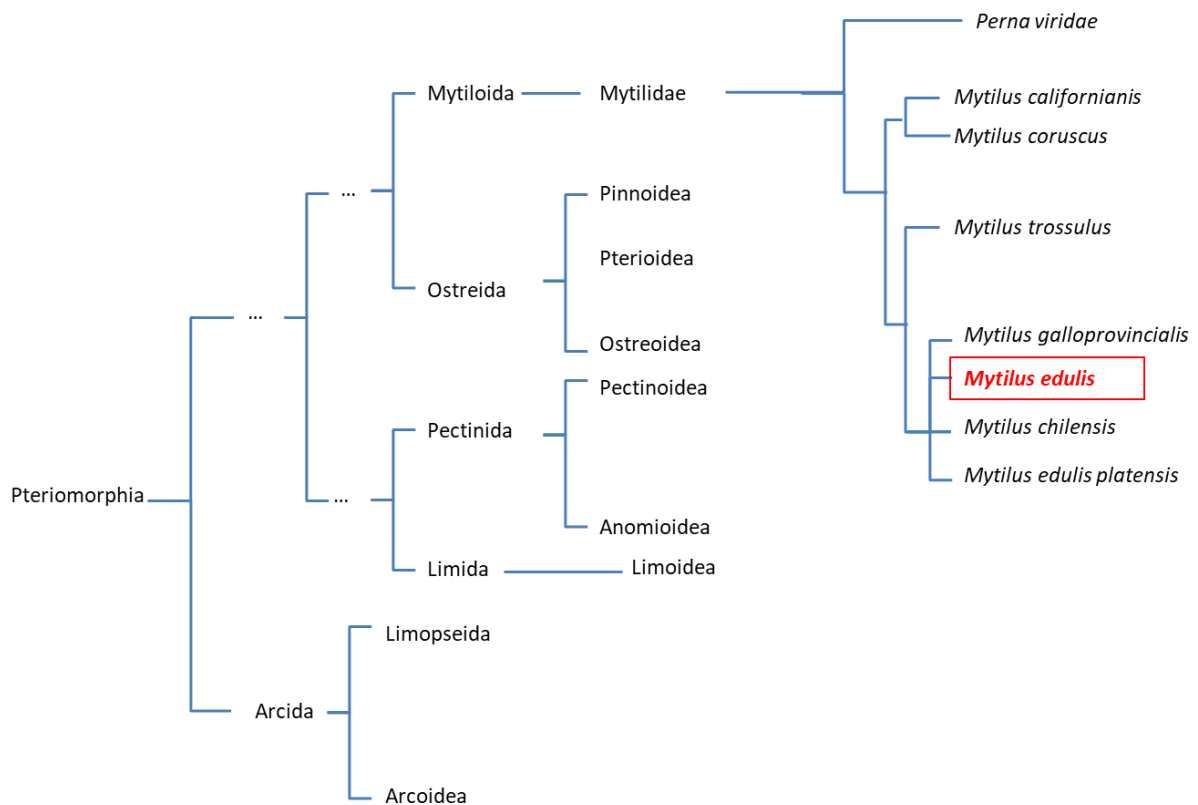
Perna viridae

Mytiloida

Mytilidae

Mytilus californianis

Mytilus coruscus

...

Pinnoidea

Mytilus trossulus

Pterioidea

Ostreida

...

Mytilus galloprovincialis

Ostreoidea

Mytilus edulis

Pectinoidea

Pectinida

Mytilus chilensis

Mytilus edulis platensis

Pteriomorphia

...

Anomioidea

Limida

Limoidea

Limopseida

Arcida

Arcoidea